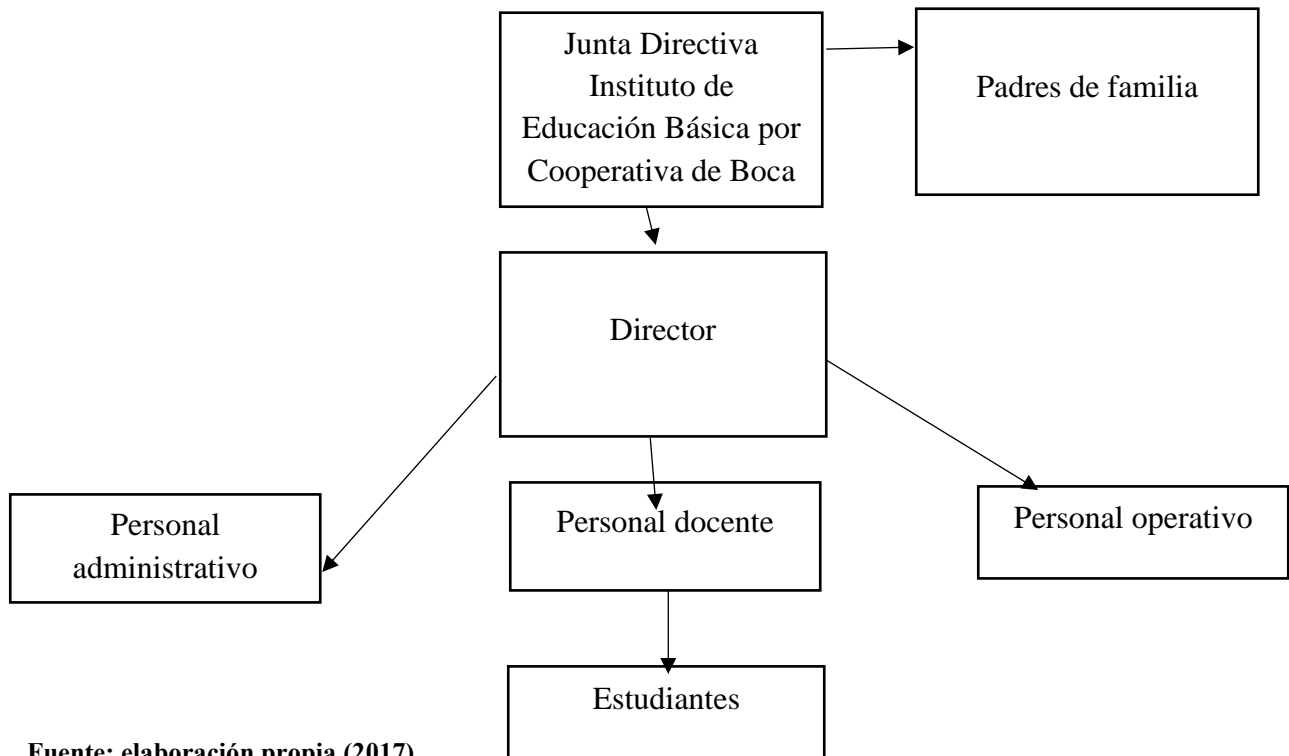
Junta Directiva Instituto de Educación Básica por Cooperativa de Boca

Padres de familia

Director

Personal administrativo

Personal docente

Personal operativo

Estudiantes

Fuente: elaboración propia (2017)